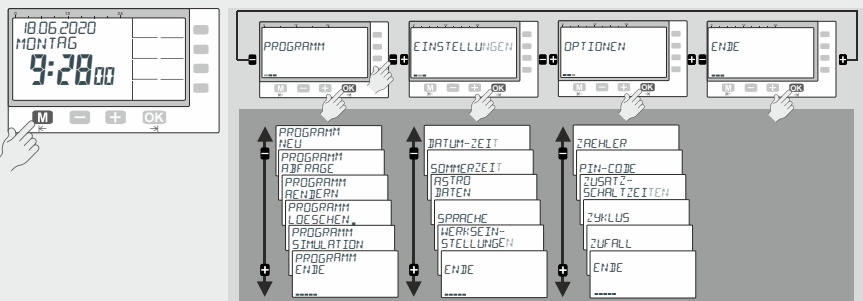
0 12 24
18.06.2020
MONTAG
9:28 00
M
OK

PROGRAMM
M OK
EINSTELLUNGEN
M OK
OPTIONEN
M OK
ENDE
M OK

PROGRAMM NEU
PROGRAMM ABFRAGE
PROGRAMM AENDERN
PROGRAMM LOESCHEN
PROGRAMM SIMULATION
PROGRAMM ENDE

DATUM-ZEIT
SOMMERZEIT
ASTRO DATEN
SPRACHE
WERKSEIN-STELLUNGEN
ENDE

ZAEHLER
PIN-CODE
ZUSATZ-SCHALTZEITEN
ZYKLUS
ZUFALL
ENDE